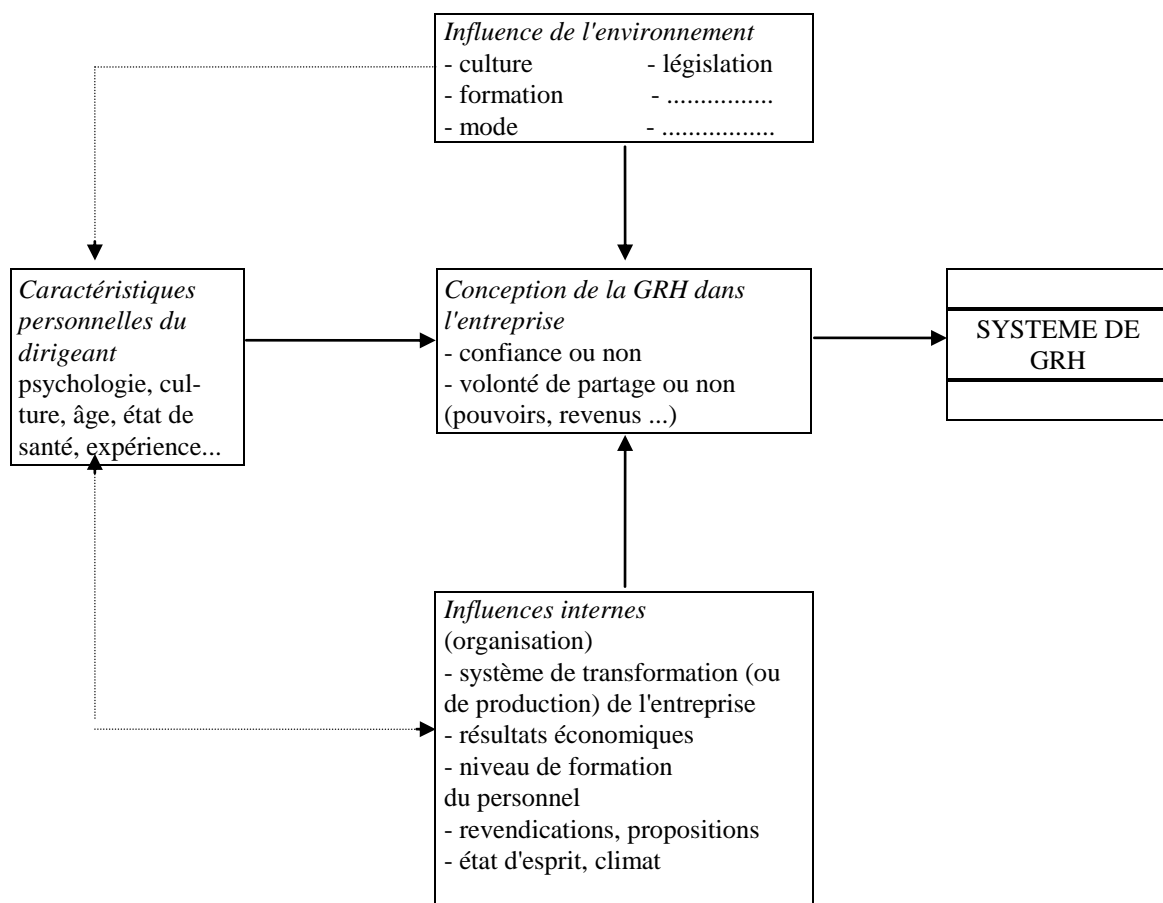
*Influence de l'environnement*
- culture
- formation
- mode
- législation
- ................
- ................

*Caractéristiques personnelles du dirigeant*
psychologie, culture, âge, état de santé, expérience...

*Conception de la GRH dans l'entreprise*
- confiance ou non
- volonté de partage ou non (pouvoirs, revenus ...)

SYSTEME DE GRH

*Influences internes*
(organisation)
- système de transformation (ou de production) de l'entreprise
- résultats économiques
- niveau de formation du personnel
- revendications, propositions
- état d'esprit, climat